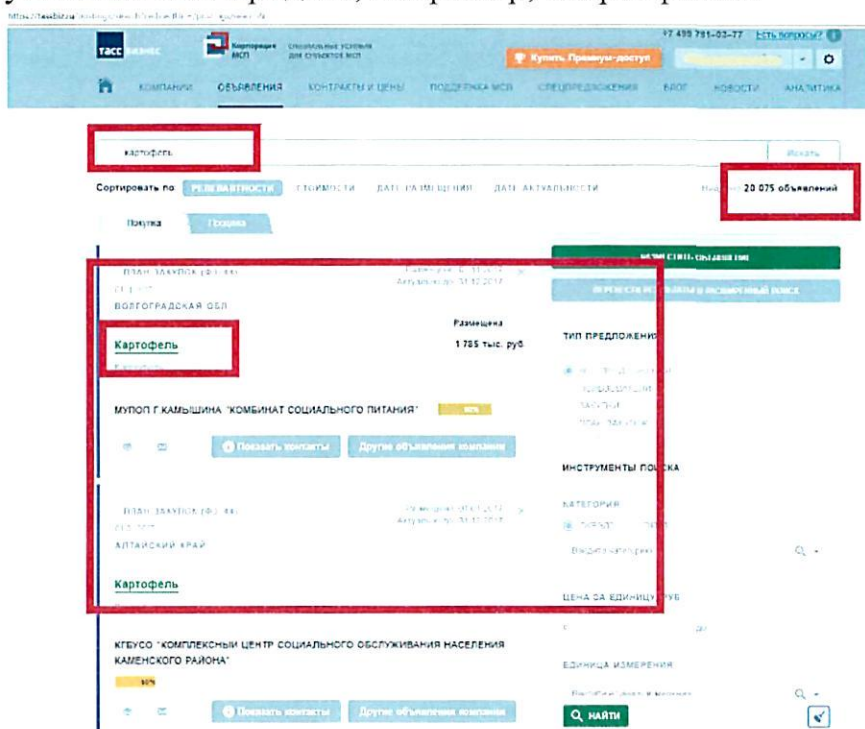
https://tassbiz.ru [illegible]

тасс бизнес

Корпорация МСП

Специальные условия для субъектов МСП

+7 499 781-03-77 Есть вопросы?

Купить Премиум-доступ

КОМПАНИИ ОБЪЯВЛЕНИЯ КОНТРАКТЫ И ЦЕНЫ ПОДДЕРЖКА МСП СПЕЦПРЕДЛОЖЕНИЯ БЛОГ НОВОСТИ АНАЛИТИКА

картофель

Искать

Сортировать по РЕЛЕВАНТНОСТИ СТОИМОСТИ ДАТЕ РАЗМЕЩЕНИЯ ДАТЕ АКТУАЛЬНОСТИ

Найдено 20 075 объявлений

Покупка Продажа

РАЗМЕСТИТЬ ОБЪЯВЛЕНИЕ

ПЛАН ЗАКУПОК (ФЗ 44)

Размещено: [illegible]

Актуально до: 31.12.2017

ВОЛГОГРАДСКАЯ ОБЛ

Размещено

1 785 тыс. руб

Картофель

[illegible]

ТИП ПРЕДЛОЖЕНИЯ

МУПОП Г КАМЫШИНА "КОМБИНАТ СОЦИАЛЬНОГО ПИТАНИЯ"

Показать контакты

Другие объявления компании

ИНСТРУМЕНТЫ ПОИСКА

ПЛАН ЗАКУПОК (ФЗ 44)

Размещено: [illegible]

Актуально до: 31.12.2017

АЛТАЙСКИЙ КРАЙ

КАТЕГОРИЯ

Картофель

ЦЕНА ЗА ЕДИНИЦУ, РУБ

КГБУСО "КОМПЛЕКСНЫЙ ЦЕНТР СОЦИАЛЬНОГО ОБСЛУЖИВАНИЯ НАСЕЛЕНИЯ КАМЕНСКОГО РАЙОНА"

ЕДИНИЦА ИЗМЕРЕНИЯ

Показать контакты

Другие объявления компании

НАЙТИ